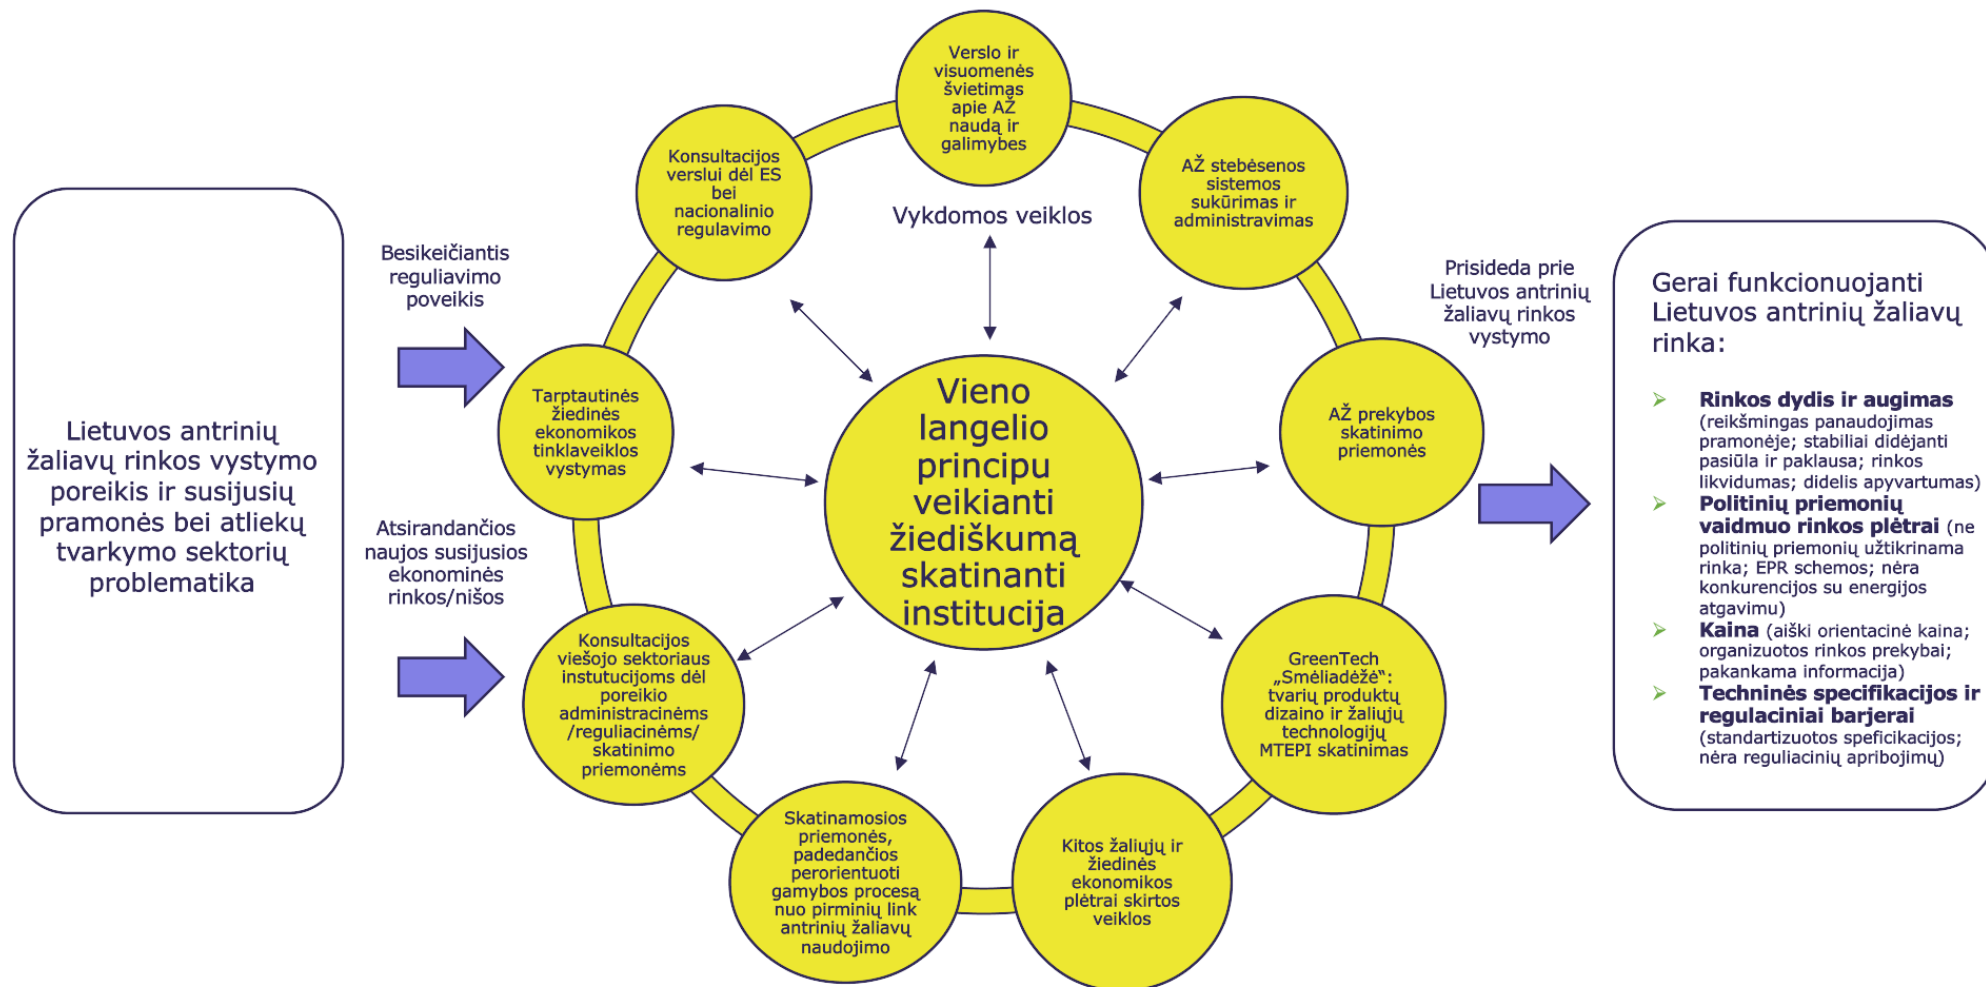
Lietuvos antrinių žaliavų rinkos vystymo poreikis ir susijusių pramonės bei atliekų tvarkymo sektorių problematika

Besikeičiantis reguliavimo poveikis

Atsirandančios naujos susijusios ekonominės rinkos/nišos

Verslo ir visuomenės švietimas apie AŽ naudą ir galimybes

AŽ stebėsenos sistemos sukūrimas ir administravimas

AŽ prekybos skatinimo priemonės

GreenTech „Smėliadėžė“: tvarių produktų dizaino ir žaliųjų technologijų MTEPI skatinimas

Kitos žaliųjų ir žiedinės ekonomikos plėtrai skirtos veiklos

Skatinamosios priemonės, padedančios perorientuoti gamybos procesą nuo pirminių link antrinių žaliavų naudojimo

Konsultacijos viešojo sektoriaus instutucijoms dėl poreikio administracinėms /reguliacinėms/ skatinimo priemonėms

Tarptautinės žiedinės ekonomikos tinklaveiklos vystymas

Konsultacijos verslui dėl ES bei nacionalinio regulavimo

Vykdomos veiklos

Vieno langelio principu veikianti žiediškumą skatinanti institucija

Prisideda prie Lietuvos antrinių žaliavų rinkos vystymo

Gerai funkcionuojanti Lietuvos antrinių žaliavų rinka:

Rinkos dydis ir augimas (reikšmingas panaudojimas pramonėje; stabiliai didėjanti pasiūla ir paklausa; rinkos likvidumas; didelis apyvartumas)

Politinių priemonių vaidmuo rinkos plėtrai (ne politinių priemonių užtikrinama rinka; EPR schemos; nėra konkurencijos su energijos atgavimu)

Kaina (aiški orientacinė kaina; organizuotos rinkos prekybai; pakankama informacija)

Techninės specifikacijos ir regulaciniai barjerai (standartizuotos speficikacijos; nėra reguliacinių apribojimų)